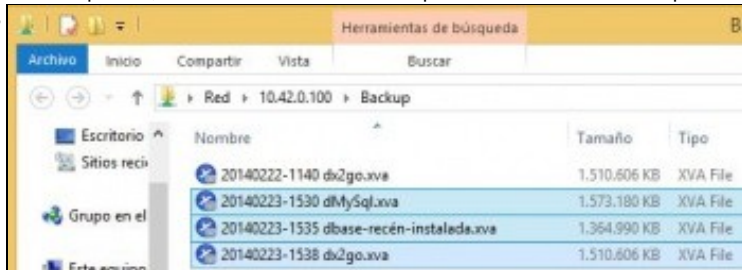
Herramientas de búsqueda

B

Archivo Inicio Compartir Vista Buscar

Red ▸ 10.42.0.100 ▸ Backup

Escritorio

Sitios reci

Grupo en el

Este equipo

| Nombre | Tamaño | Tipo |
|---|---|---|
| 20140222-1140 dx2go.xva | 1.510.606 KB | XVA File |
| 20140223-1530 dMySql.xva | 1.573.180 KB | XVA File |
| 20140223-1535 dbase-recén-instalada.xva | 1.364.990 KB | XVA File |
| 20140223-1538 dx2go.xva | 1.510.606 KB | XVA File |